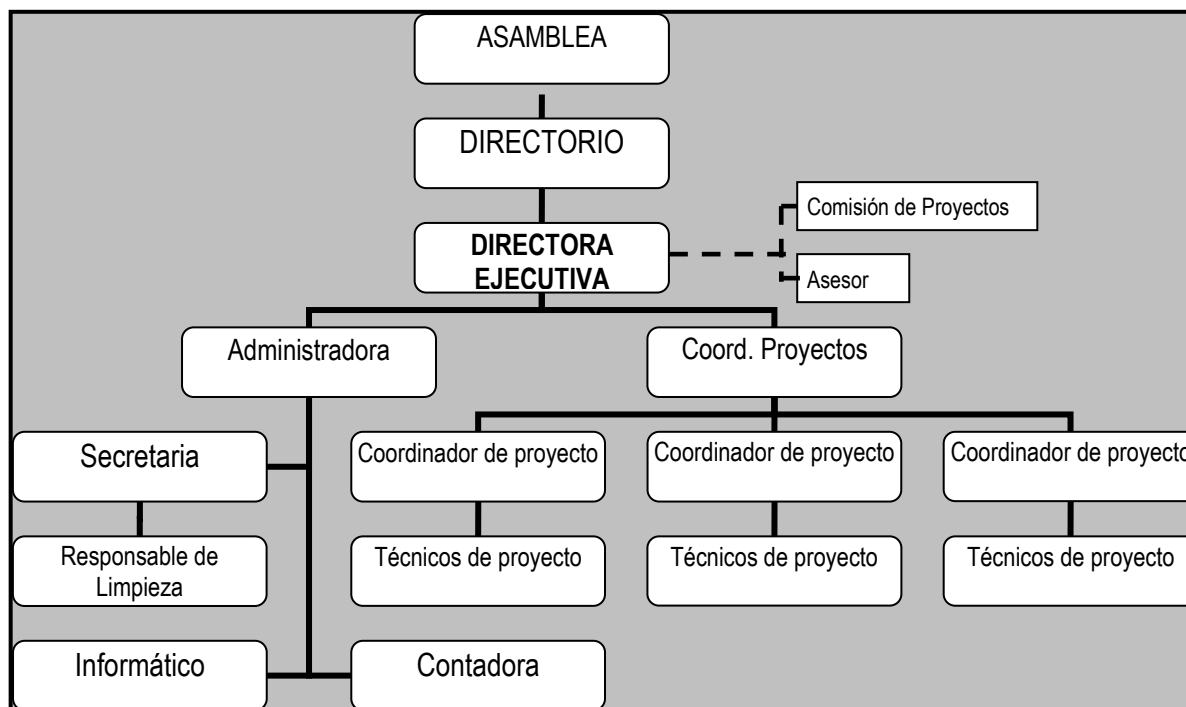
ASAMBLEA

DIRECTORIO

DIRECTORA EJECUTIVA

Comisión de Proyectos

Asesor

Administradora

Coord. Proyectos

Secretaria

Responsable de Limpieza

Informático

Contadora

Coordinador de proyecto

Técnicos de proyecto

Coordinador de proyecto

Técnicos de proyecto

Coordinador de proyecto

Técnicos de proyecto